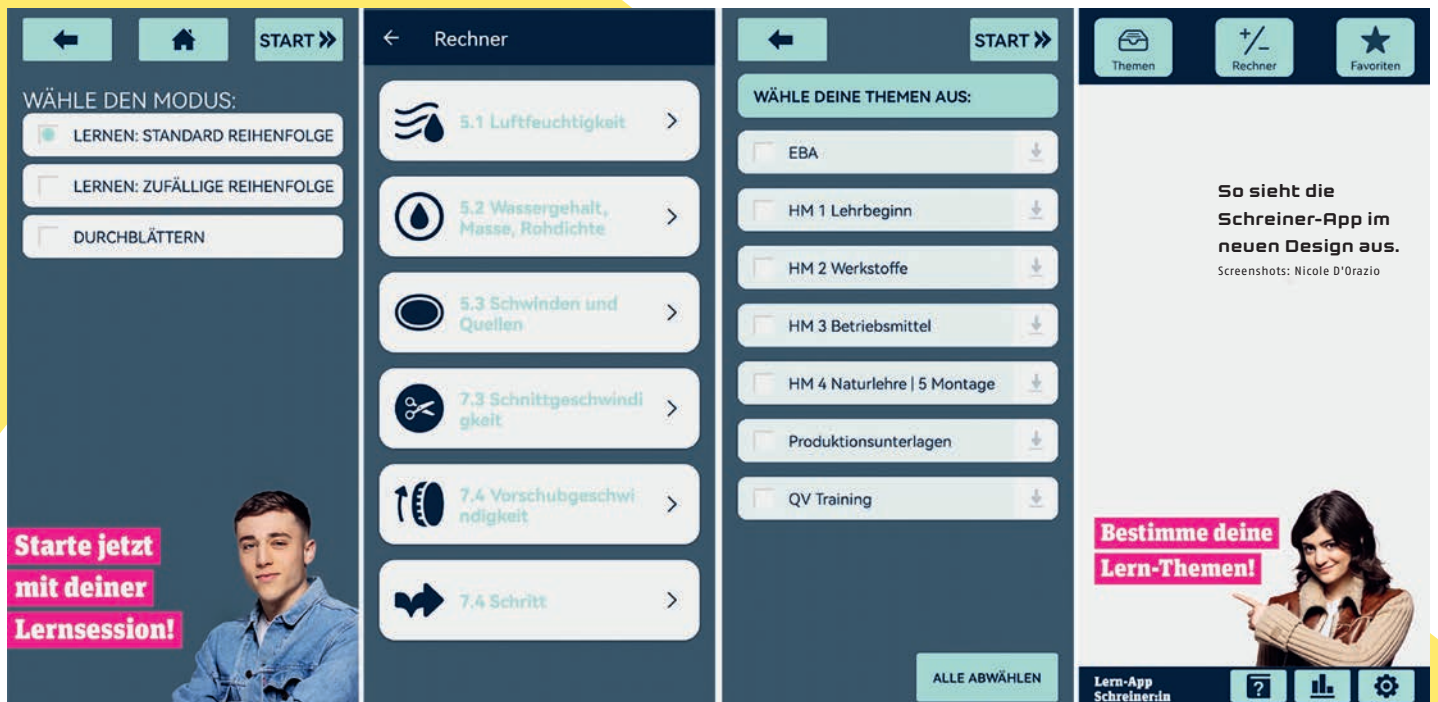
START »

WÄHLE DEN MODUS:

LERNEN: STANDARD REIHENFOLGE

LERNEN: ZUFÄLLIGE REIHENFOLGE

DURCHBLÄTTERN

Starte jetzt mit deiner Lernsession!

Rechner

5.1 Luftfeuchtigkeit

5.2 Wassergehalt, Masse, Rohdichte

5.3 Schwinden und Quellen

7.3 Schnittgeschwindigkeit

7.4 Vorschubgeschwindigkeit

7.4 Schritt

START »

WÄHLE DEINE THEMEN AUS:

EBA

HM 1 Lehrbeginn

HM 2 Werkstoffe

HM 3 Betriebsmittel

HM 4 Naturlehre | 5 Montage

Produktionsunterlagen

QV Training

ALLE ABWÄHLEN

Themen

$^+/_-$ Rechner

Favoriten

So sieht die Schreiner-App im neuen Design aus.

Screenshots: Nicole D'Orazio

Bestimme deine Lern-Themen!

Lern-App Schreiner:in